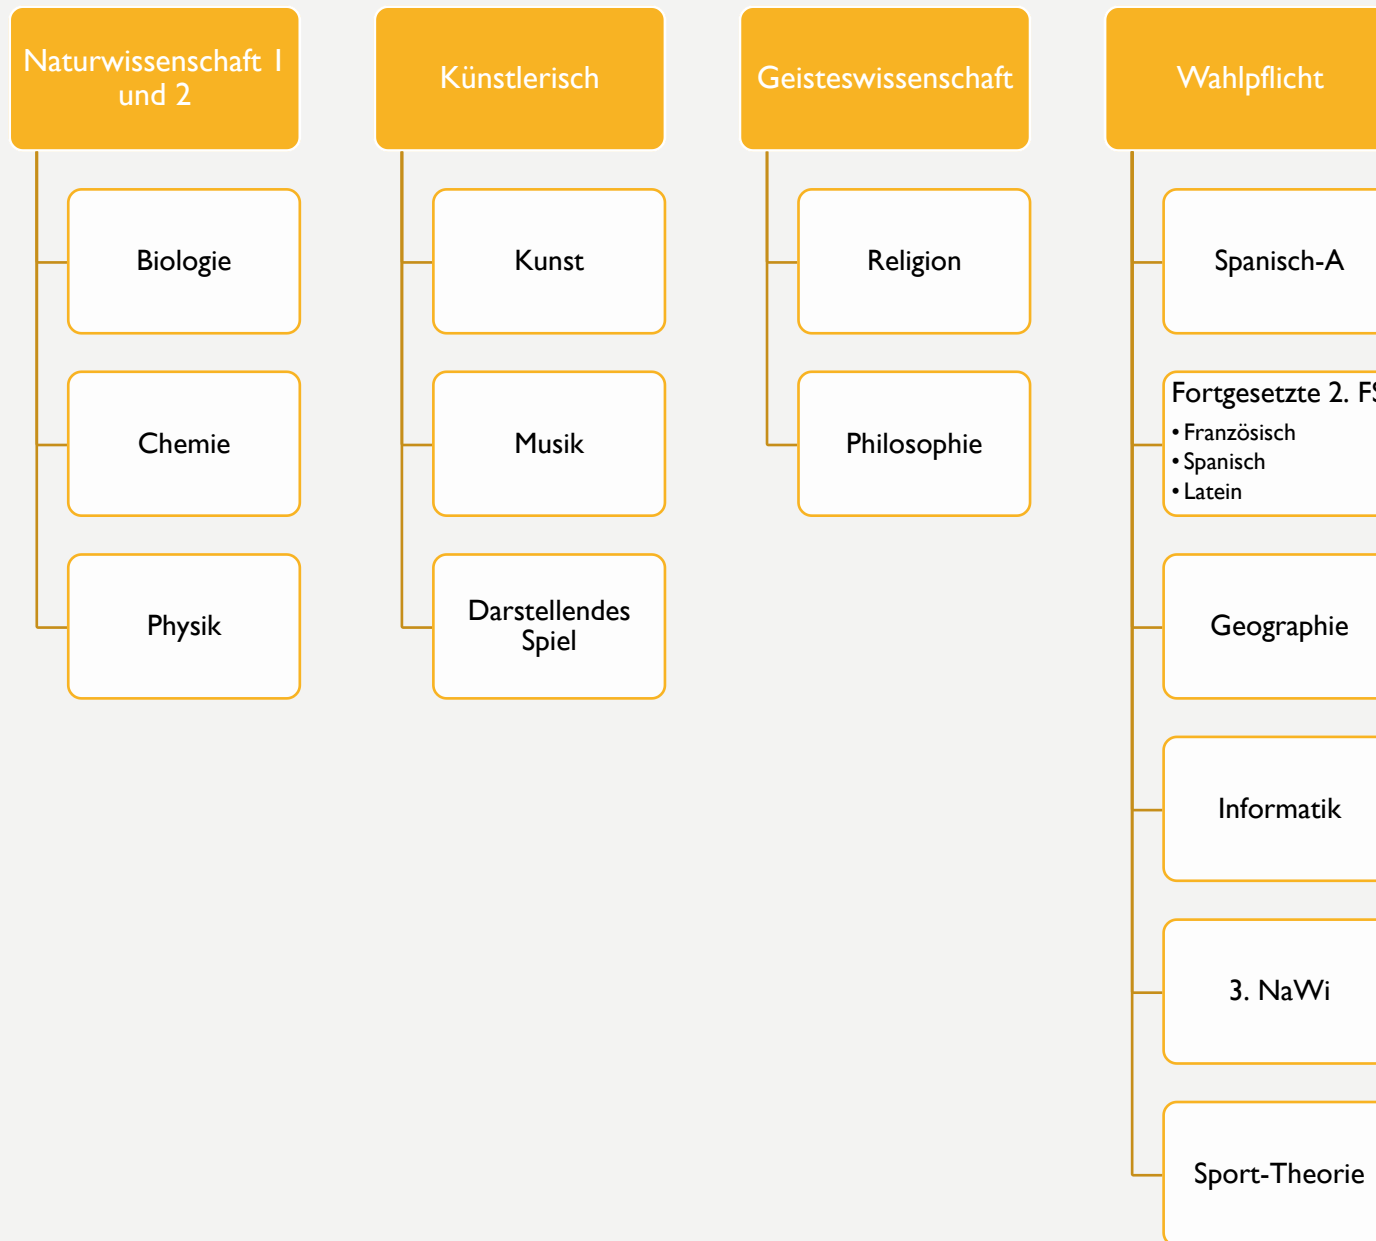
Naturwissenschaft 1 und 2

Biologie

Chemie

Physik

Künstlerisch

Kunst

Musik

Darstellendes Spiel

Geisteswissenschaft

Religion

Philosophie

Wahlpflicht

Spanisch-A

Fortgesetzte 2. F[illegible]
• Französisch
• Spanisch
• Latein

Geographie

Informatik

3. NaWi

Sport-Theorie